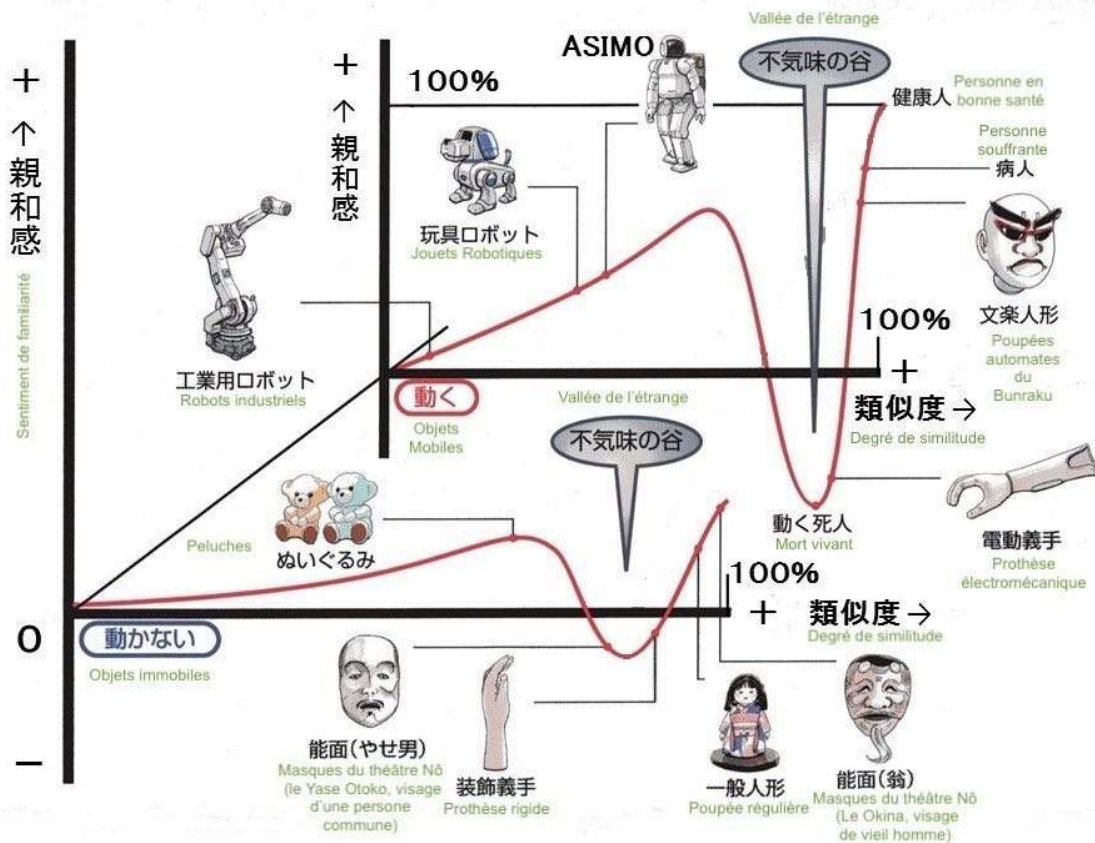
＋
↑
親和感
Sentiment de familiarité

＋
↑
親和感

100%

ASIMO

Vallée de l'étrange
不気味の谷

健康人
Personne en bonne santé

Personne souffrante
病人

玩具ロボット
Jouets Robotiques

文楽人形
Poupées automates du Bunraku

100%
＋
類似度 →
Degré de similitude

工業用ロボット
Robots industriels

動く
Objets Mobiles

Vallée de l'étrange

不気味の谷

動く死人
Mort vivant

電動義手
Prothèse électromécanique

Peluches
ぬいぐるみ

100%
＋ 類似度 →
Degré de similitude

0
動かない
Objets immobiles

−

能面（やせ男）
Masques du théâtre Nô (le Yase Otoko, visage d'une persone commune)

装飾義手
Prothèse rigide

一般人形
Poupée régulière

能面（翁）
Masques du théâtre Nô (Le Okina, visage de vieil homme)